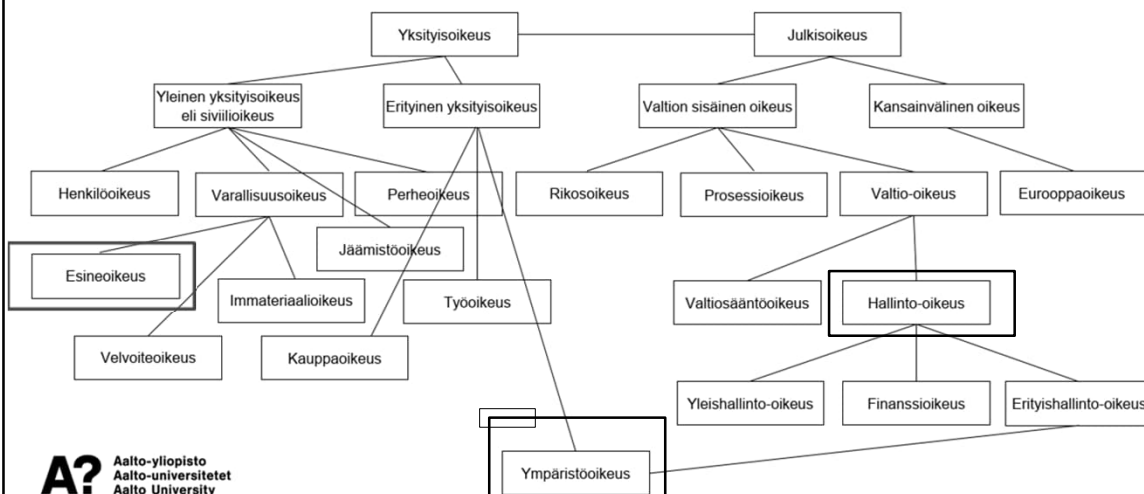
Yksityisoikeus

Julkisoikeus

Yleinen yksityisoikeus eli siviilioikeus

Erityinen yksityisoikeus

Valtion sisäinen oikeus

Kansainvälinen oikeus

Henkilöoikeus

Varallisuusoikeus

Perheoikeus

Rikosoikeus

Prosessioikeus

Valtio-oikeus

Eurooppaoikeus

Jäämistöoikeus

Esineoikeus

Immateriaalioikeus

Työoikeus

Valtiosääntöoikeus

Hallinto-oikeus

Velvoiteoikeus

Kauppaoikeus

Yleishallinto-oikeus

Finanssioikeus

Erityishallinto-oikeus

Ympäristöoikeus

A? Aalto-yliopisto
Aalto-universitetet
Aalto University